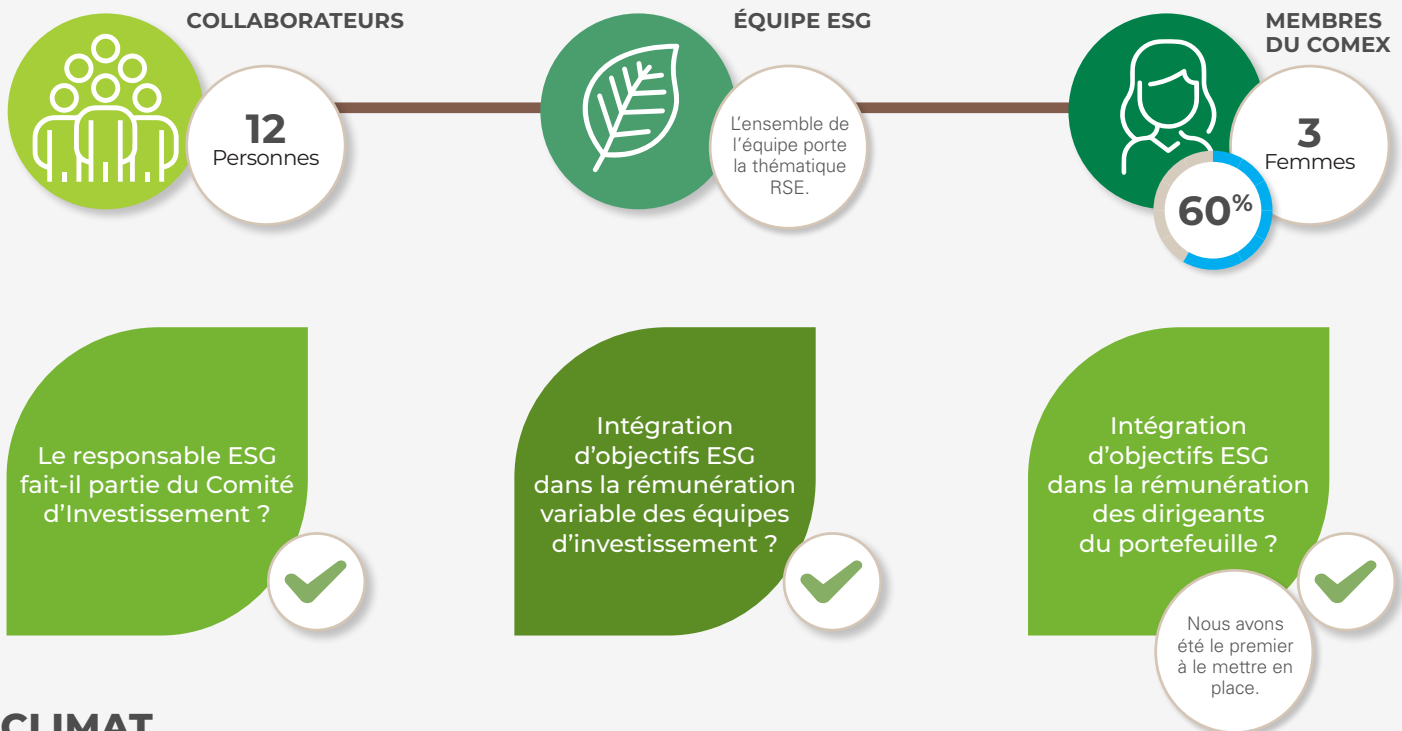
COLLABORATEURS

12
Personnes

ÉQUIPE ESG

L'ensemble de l'équipe porte la thématique RSE.

MEMBRES DU COMEX

3
Femmes

60%

Le responsable ESG fait-il partie du Comité d'Investissement ?

Intégration d'objectifs ESG dans la rémunération variable des équipes d'investissement ?

Intégration d'objectifs ESG dans la rémunération des dirigeants du portefeuille ?

Nous avons été le premier à le mettre en place.

CLIMAT